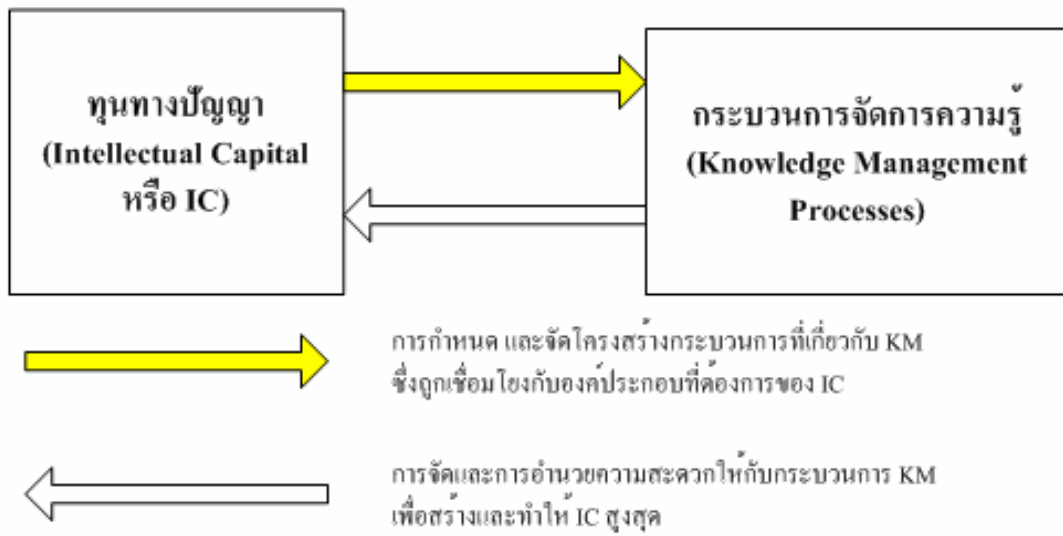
ทุนทางปัญญา (Intellectual Capital หรือ IC)

กระบวนการจัดการความรู้ (Knowledge Management Processes)

การกำหนด และจัดโครงสร้างกระบวนการที่เกี่ยวกับ KM ซึ่งถูกเชื่อมโยงกับองค์ประกอบที่ต้องการของ IC

การจัดและการอำนวยความสะดวกให้กับกระบวนการ KM เพื่อสร้างและทำให้ IC สูงสุด